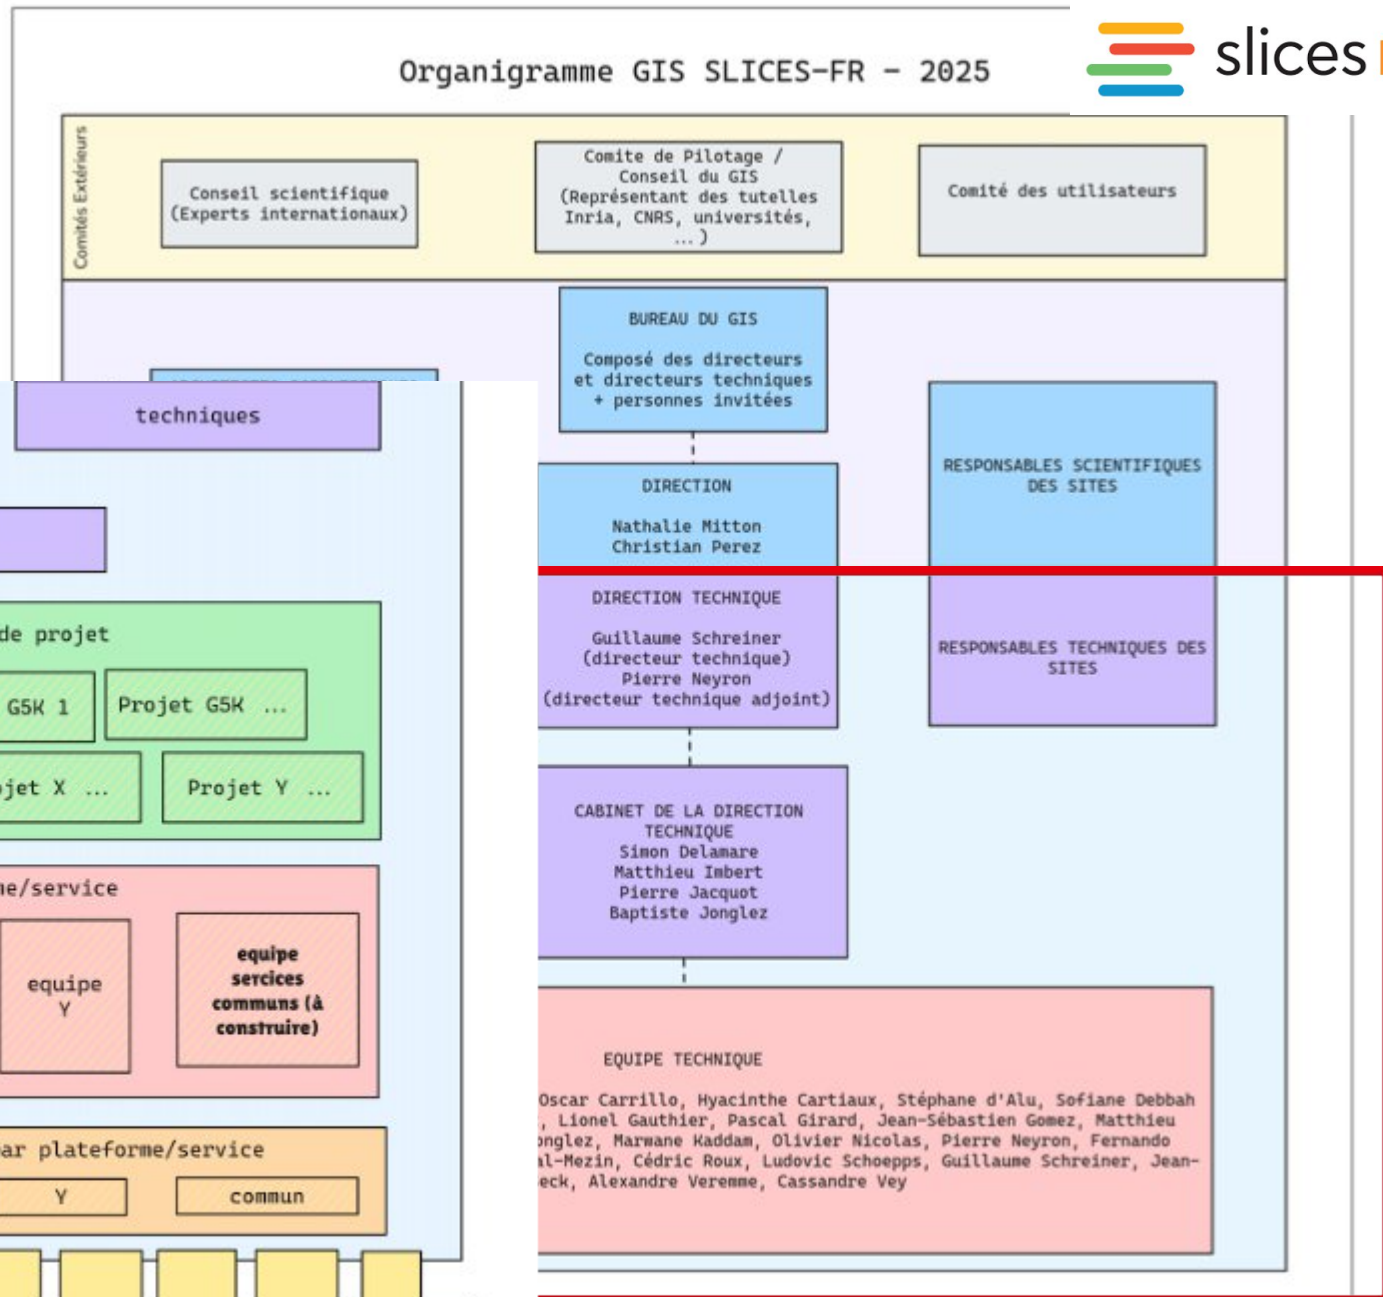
Organigramme GIS SLICES-FR – 2025

slices

Comités Extérieurs

Conseil scientifique (Experts internationaux)

Comite de Pilotage / Conseil du GIS (Représentant des tutelles Inria, CNRS, universités, ... )

Comité des utilisateurs

BUREAU DU GIS

Composé des directeurs et directeurs techniques + personnes invitées

techniques

DIRECTION

Nathalie Mitton
Christian Perez

RESPONSABLES SCIENTIFIQUES DES SITES

DIRECTION TECHNIQUE

Guillaume Schreiner (directeur technique)
Pierre Neyron (directeur technique adjoint)

RESPONSABLES TECHNIQUES DES SITES

de projet

G5K 1

Projet G5K ...

jet X ...

Projet Y ...

CABINET DE LA DIRECTION TECHNIQUE
Simon Delamare
Matthieu Imbert
Pierre Jacquot
Baptiste Jonglez

ne/service

equipe Y

equipe sercices communs (à construire)

EQUIPE TECHNIQUE

Oscar Carrillo, Hyacinthe Cartiaux, Stéphane d'Alu, Sofiane Debbah , Lionel Gauthier, Pascal Girard, Jean-Sébastien Gomez, Matthieu onglez, Marwane Kaddam, Olivier Nicolas, Pierre Neyron, Fernando al-Mezin, Cédric Roux, Ludovic Schoepps, Guillaume Schreiner, Jean-eck, Alexandre Veremme, Cassandre Vey

ar plateforme/service

Y

commun